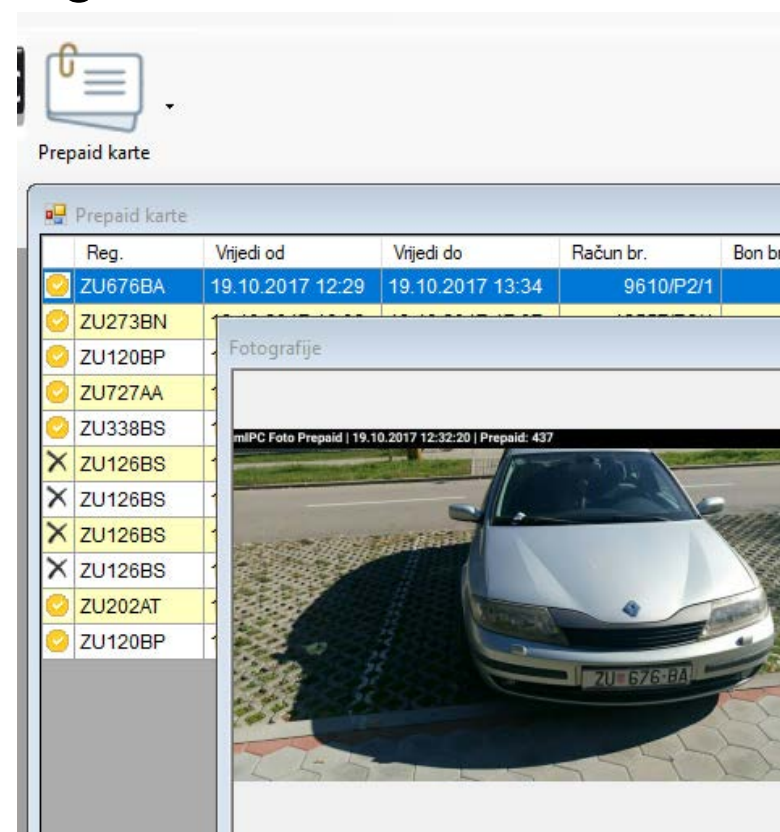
Prepaid karte

Prepaid karte

| | Reg. | Vrijedi od | Vrijedi do | Račun br. | Bon br |
|---|---|---|---|---|---|
| | ZU676BA | 19.10.2017 12:29 | 19.10.2017 13:34 | 9610/P2/1 | |
| | ZU273BN | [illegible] | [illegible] | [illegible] | |
| | ZU120BP | 1 | | | |
| | ZU727AA | 1 | | | |
| | ZU338BS | 1 | | | |
| X | ZU126BS | 1 | | | |
| X | ZU126BS | 1 | | | |
| X | ZU126BS | 1 | | | |
| X | ZU126BS | 1 | | | |
| | ZU202AT | 1 | | | |
| | ZU120BP | 1 | | | |

Fotografije

mIPC Foto Prepaid | 19.10.2017 12:32:20 | Prepaid: 437

ZU 676-BA